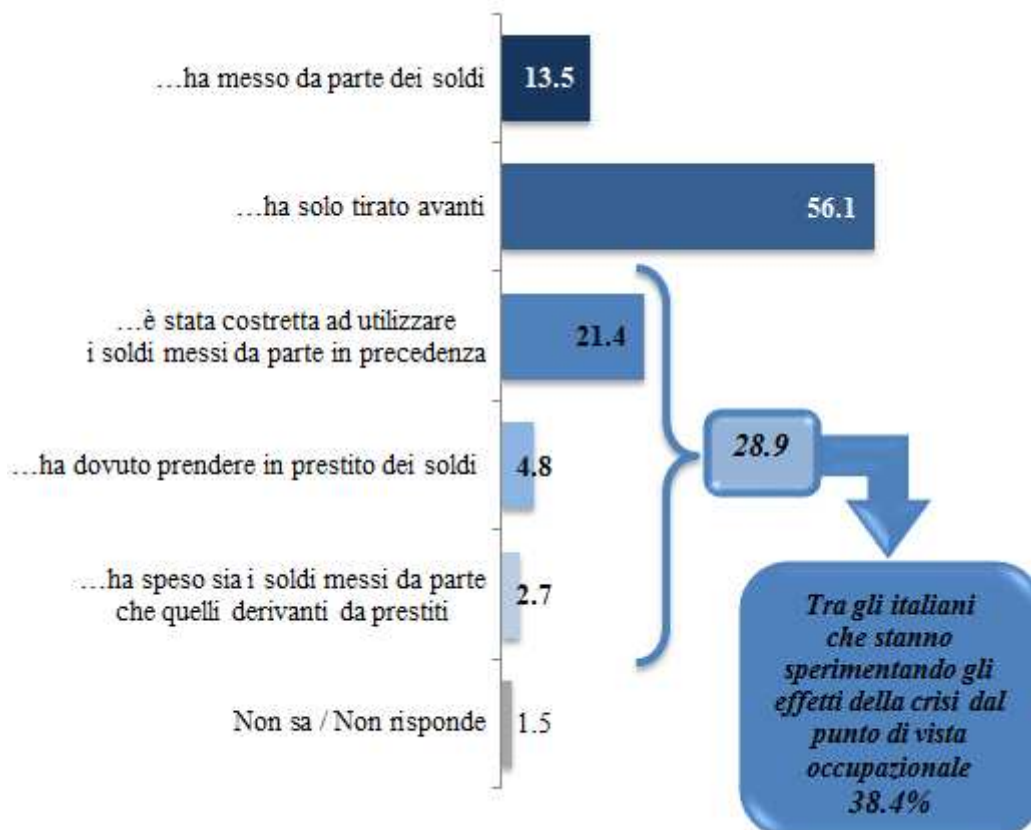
…ha messo da parte dei soldi 13.5

…ha solo tirato avanti 56.1

…è stata costretta ad utilizzare i soldi messi da parte in precedenza 21.4

…ha dovuto prendere in prestito dei soldi 4.8

…ha speso sia i soldi messi da parte che quelli derivanti da prestiti 2.7

Non sa / Non risponde 1.5

28.9

Tra gli italiani che stanno sperimentando gli effetti della crisi dal punto di vista occupazionale 38.4%